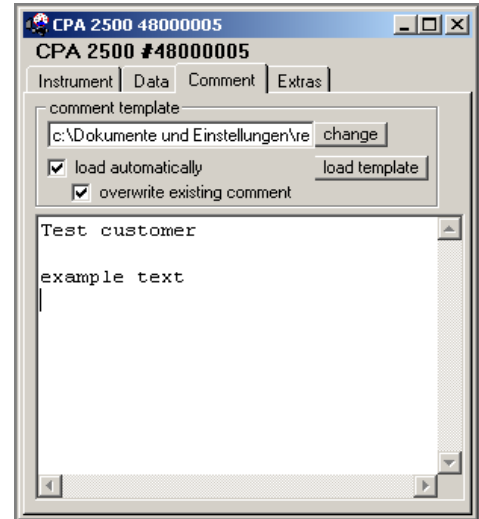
CPA 2500 48000005

CPA 2500 #48000005

Instrument | Data | Comment | Extras

comment template

c:\Dokumente und Einstellungen\re

change

load automatically

load template

overwrite existing comment

Test customer

example text